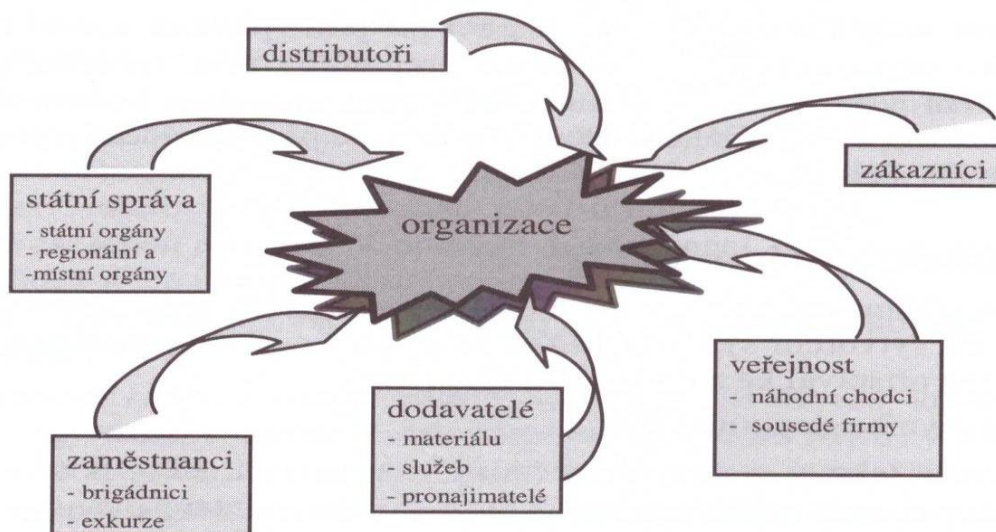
distributoři

státní správa
- státní orgány
- regionální a
-místní orgány

organizace

zákazníci

veřejnost
- náhodní chodci
- sousedé firmy

dodavatelé
- materiálu
- služeb
- pronajimatelé

zaměstnanci
- brigádnici
- exkurze